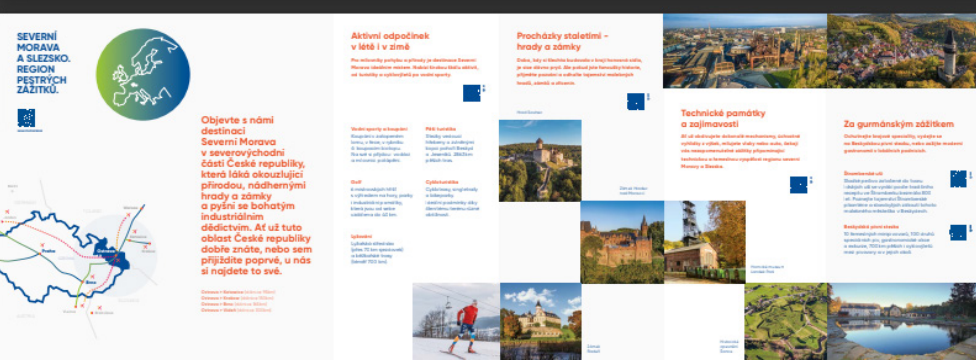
SEVERNÍ MORAVA A SLEZSKO. REGION PESTRÝCH ZÁŽITKŮ.

Objevte s námi destinaci Severní Morava v severovýchodní části České republiky, která láká okouzlující přírodou, nádhernými hrady a zámky a pyšní se bohatým industriálním dědictvím. Až už tuto oblast České republiky dobře znáte, nebo sem přijíždíte poprvé, u nás si najdete to své.

Praha

Brno

Ostrava

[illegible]

Aktivní odpočinek v létě i v zimě

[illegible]

Vodní sporty a koupání

Pěší turistika

Golf

Cykloturistika

Lyžování

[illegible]

Procházky staletími – hrady a zámky

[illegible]

Technické památky a zajímavosti

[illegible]

Za gurmánským zážitkem

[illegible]